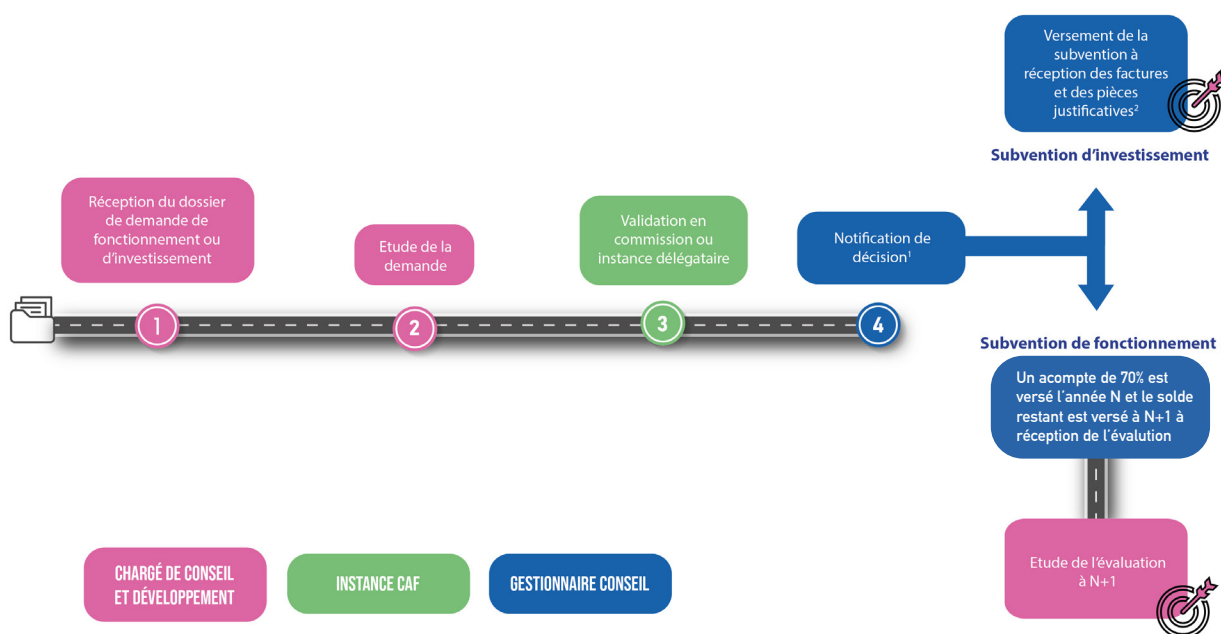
Versement de la subvention à réception des factures et des pièces justificatives²

Subvention d'investissement

Réception du dossier de demande de fonctionnement ou d'investissement

Etude de la demande

Validation en commission ou instance délégataire

Notification de décision¹

1

2

3

4

Subvention de fonctionnement

Un acompte de 70% est versé l'année N et le solde restant est versé à N+1 à réception de l'évalution

Etude de l'évaluation à N+1

CHARGÉ DE CONSEIL ET DÉVELOPPEMENT

INSTANCE CAF

GESTIONNAIRE CONSEIL